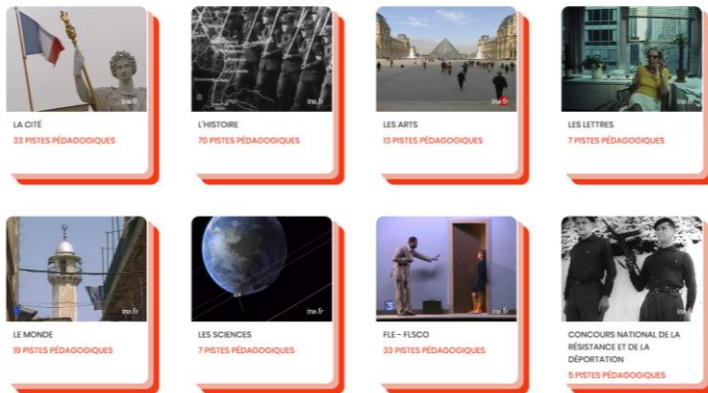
ina.fr

LA CITÉ

33 PISTES PÉDAGOGIQUES

ina.fr

L'HISTOIRE

70 PISTES PÉDAGOGIQUES

ina.fr

LES ARTS

13 PISTES PÉDAGOGIQUES

ina.fr

LES LETTRES

7 PISTES PÉDAGOGIQUES

ina.fr

LE MONDE

19 PISTES PÉDAGOGIQUES

ina.fr

LES SCIENCES

7 PISTES PÉDAGOGIQUES

ina.fr

FLE - FLSCO

33 PISTES PÉDAGOGIQUES

CONCOURS NATIONAL DE LA RÉSISTANCE ET DE LA DÉPORTATION

5 PISTES PÉDAGOGIQUES